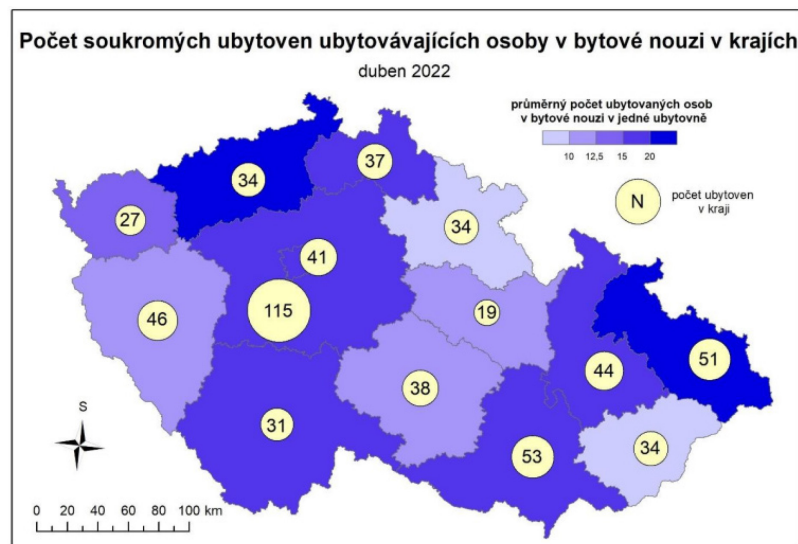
Počet soukromých ubytoven ubytovávajících osoby v bytové nouzi v krajích

duben 2022

průměrný počet ubytovaných osob v bytové nouzi v jedné ubytovně

10 12,5 15 20

N počet ubytoven v kraji

34

37

27

34

41

115

46

19

38

44

51

31

53

34

S

0 20 40 60 80 100 km